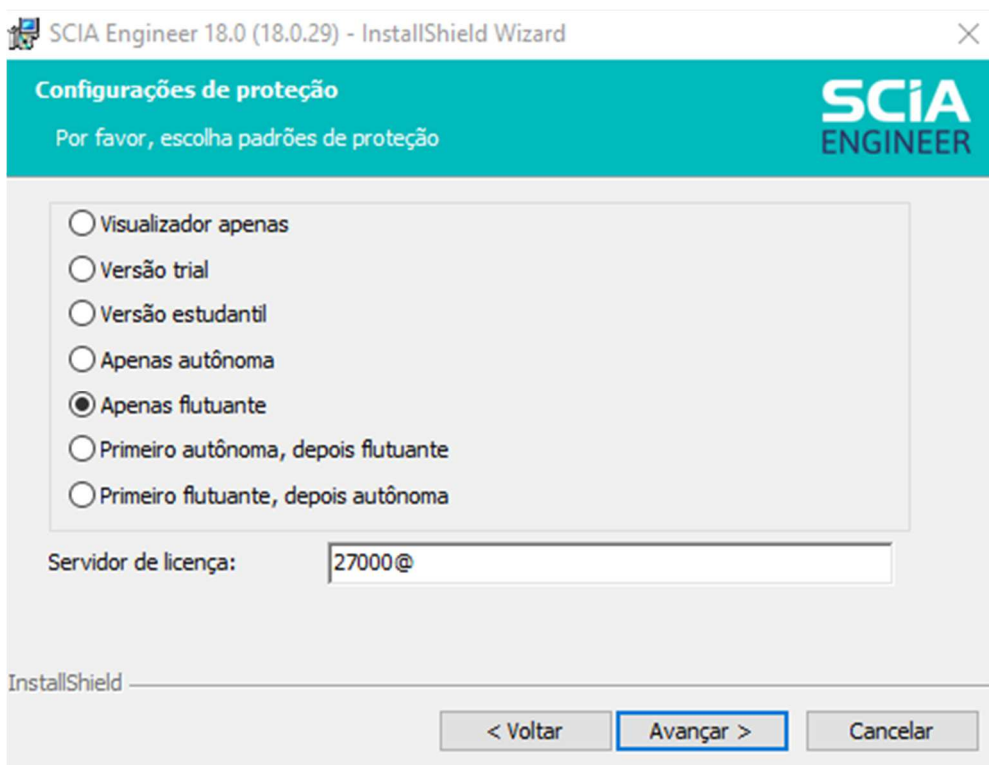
SCIA Engineer 18.0 (18.0.29) - InstallShield Wizard

Configurações de proteção

Por favor, escolha padrões de proteção

SCIA ENGINEER

Visualizador apenas
Versão trial
Versão estudantil
Apenas autônoma
Apenas flutuante
Primeiro autônoma, depois flutuante
Primeiro flutuante, depois autônoma

Servidor de licença: 27000@

InstallShield

< Voltar | Avançar > | Cancelar